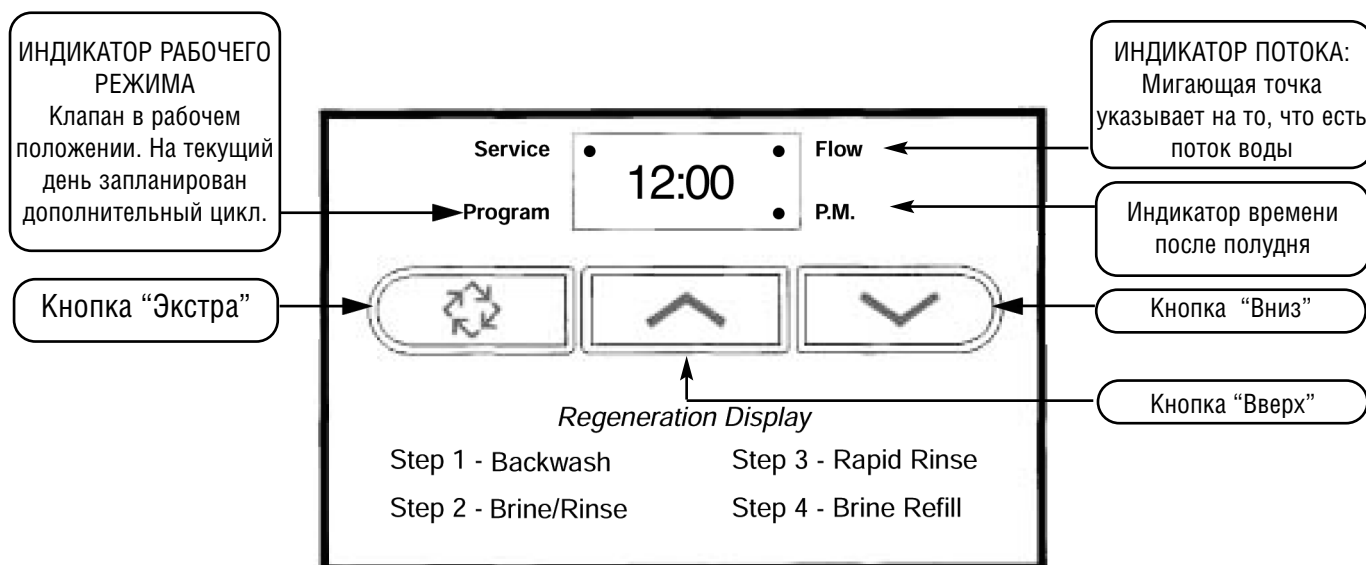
ИНДИКАТОР РАБОЧЕГО РЕЖИМА
Клапан в рабочем положении. На текущий день запланирован дополнительный цикл.

ИНДИКАТОР ПОТОКА:
Мигающая точка указывает на то, что есть поток воды

Service

12:00

Flow

Program

P.M.

Индикатор времени после полудня

Кнопка “Экстра”

Кнопка “Вниз”

Кнопка “Вверх”

Regeneration Display

Step 1 - Backwash

Step 3 - Rapid Rinse

Step 2 - Brine/Rinse

Step 4 - Brine Refill